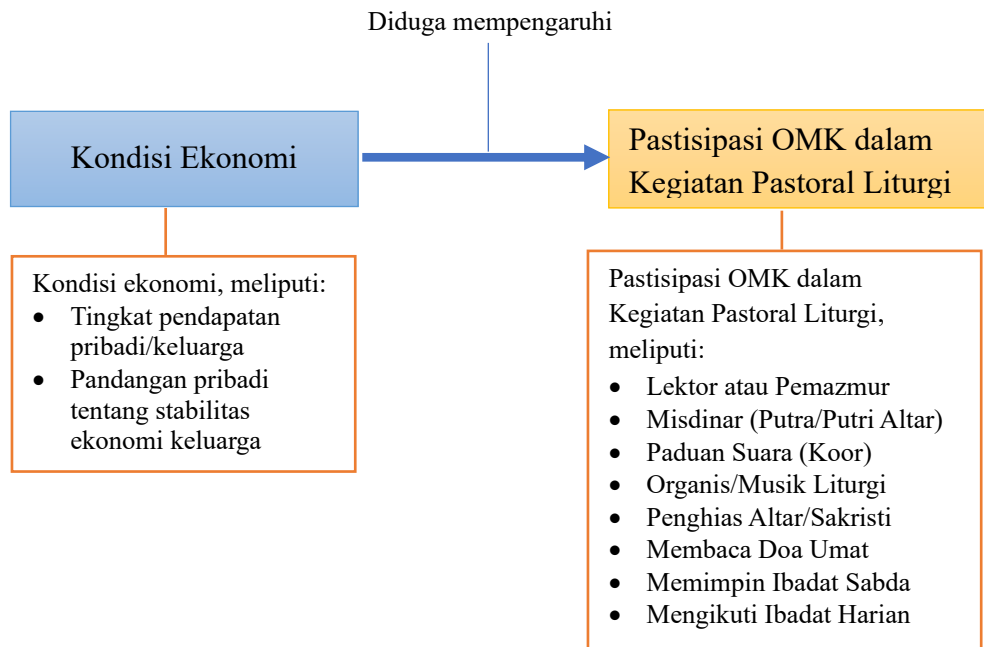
Diduga mempengaruhi

Kondisi Ekonomi

Pastisipasi OMK dalam Kegiatan Pastoral Liturgi

Kondisi ekonomi, meliputi:
- Tingkat pendapatan pribadi/keluarga
- Pandangan pribadi tentang stabilitas ekonomi keluarga

Pastisipasi OMK dalam Kegiatan Pastoral Liturgi, meliputi:
- Lektor atau Pemazmur
- Misdinar (Putra/Putri Altar)
- Paduan Suara (Koor)
- Organis/Musik Liturgi
- Penghias Altar/Sakristi
- Membaca Doa Umat
- Memimpin Ibadat Sabda
- Mengikuti Ibadat Harian